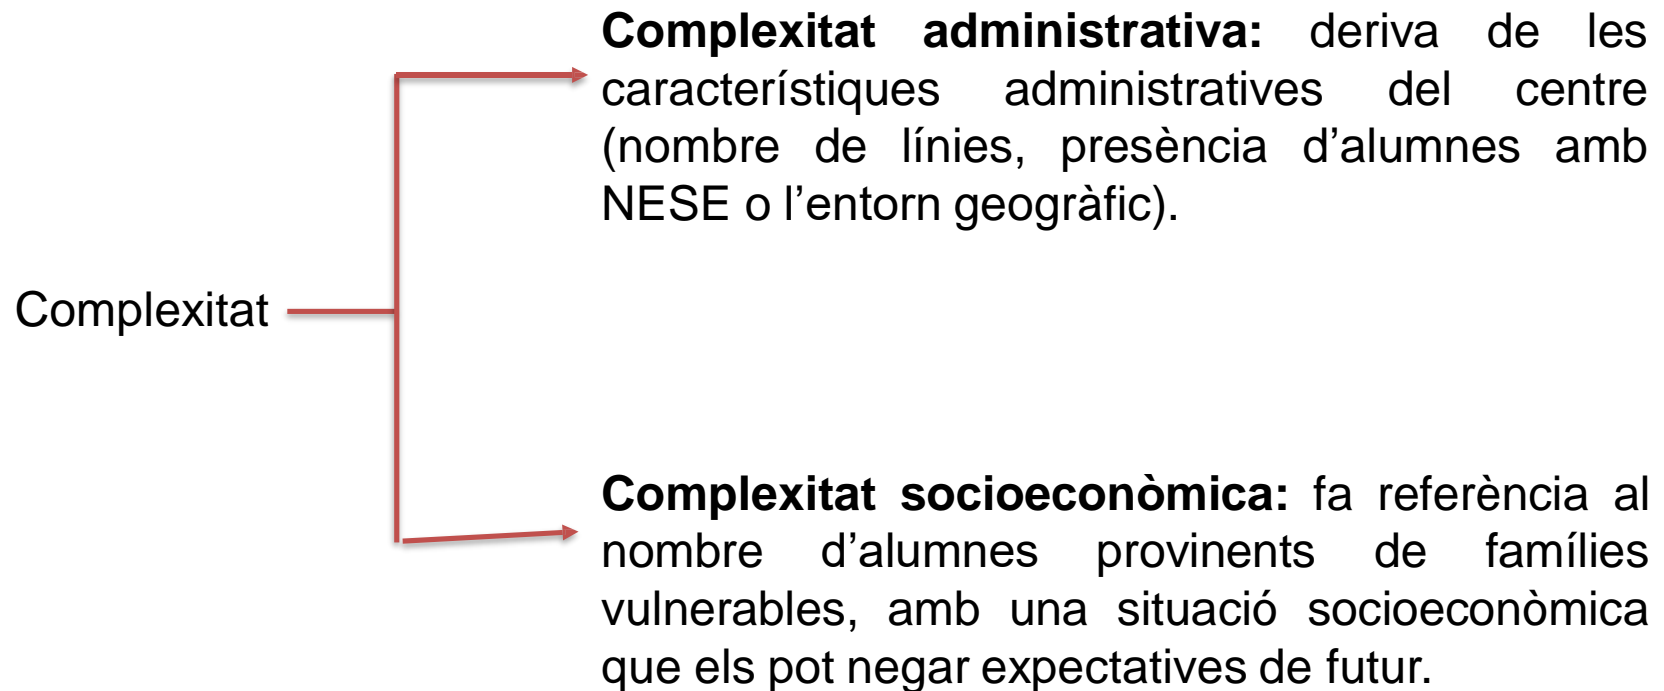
Complexitat

**Complexitat administrativa:** deriva de les característiques administratives del centre (nombre de línies, presència d'alumnes amb NESE o l'entorn geogràfic).

**Complexitat socioeconòmica:** fa referència al nombre d'alumnes provinents de famílies vulnerables, amb una situació socioeconòmica que els pot negar expectatives de futur.